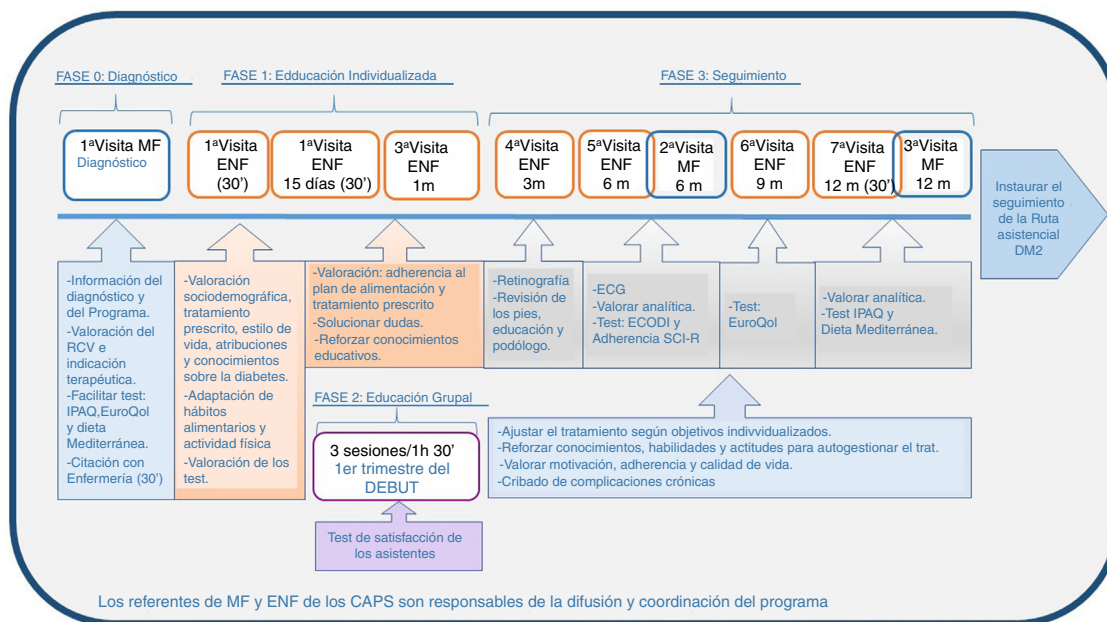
FASE 0: Diagnóstico

FASE 1: Edducación Individualizada

FASE 3: Seguimiento

1ªVisita MF
Diagnóstico

1ªVisita ENF (30')

1ªVisita ENF 15 días (30')

3ªVisita ENF 1m

4ªVisita ENF 3m

5ªVisita ENF 6 m

2ªVisita MF 6 m

6ªVisita ENF 9 m

7ªVisita ENF 12 m (30')

3ªVisita MF 12 m

Instaurar el seguimiento de la Ruta asistencial DM2

-Información del diagnóstico y del Programa.
-Valoración del RCV e indicación terapéutica.
-Facilitar test: IPAQ,EuroQol y dieta Mediterránea.
-Citación con Enfermería (30')

-Valoración sociodemográfica, tratamiento prescrito, estilo de vida, atribuciones y conocimientos sobre la diabetes.
-Adaptación de hábitos alimentarios y actividad física
-Valoración de los test.

-Valoración: adherencia al plan de alimentación y tratamiento prescrito
-Solucionar dudas.
-Reforzar conocimientos educativos.

-Retinografía
-Revisión de los pies, educación y podólogo.

-ECG
-Valorar analítica.
-Test: ECODI y Adherencia SCI-R

-Test: EuroQol

-Valorar analítica.
-Test IPAQ y Dieta Mediterránea.

FASE 2: Educación Grupal

3 sesiones/1h 30'
1er trimestre del DEBUT

Test de satisfacción de los asistentes

-Ajustar el tratamiento según objetivos indivvidualizados.
-Reforzar conocimientos, habilidades y actitudes para autogestionar el trat.
-Valorar motivación, adherencia y calidad de vida.
-Cribado de complicaciones crónicas

Los referentes de MF y ENF de los CAPS son responsables de la difusión y coordinación del programa